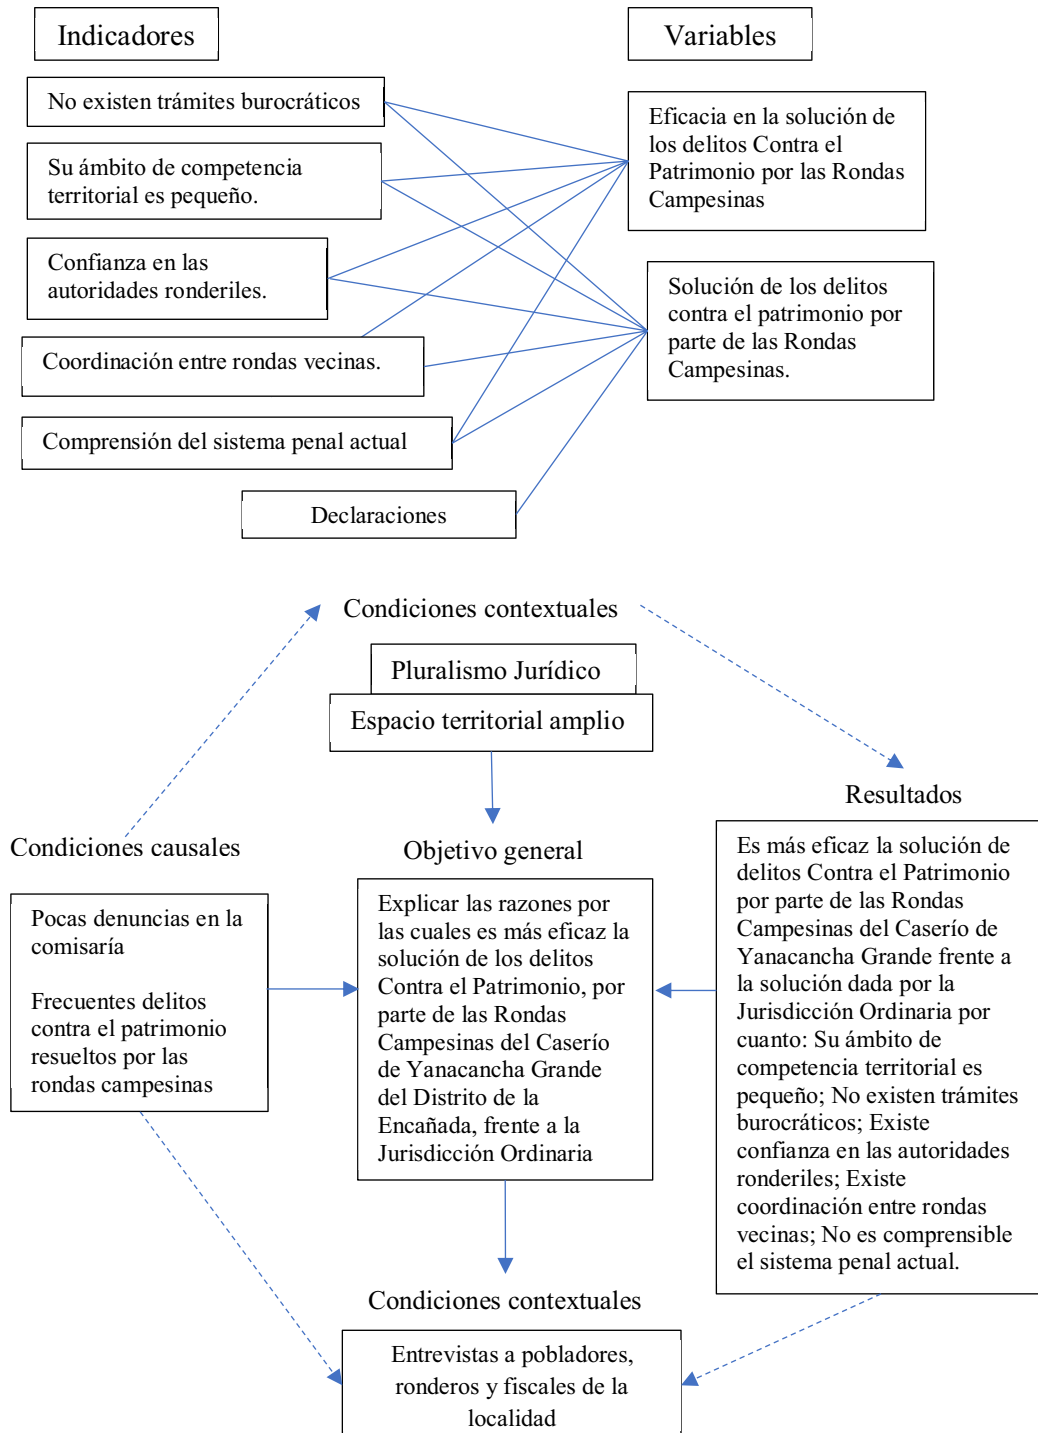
Indicadores

Variables

No existen trámites burocráticos

Su ámbito de competencia territorial es pequeño.

Confianza en las autoridades ronderiles.

Coordinación entre rondas vecinas.

Comprensión del sistema penal actual

Declaraciones

Eficacia en la solución de los delitos Contra el Patrimonio por las Rondas Campesinas

Solución de los delitos contra el patrimonio por parte de las Rondas Campesinas.

Condiciones contextuales

Pluralismo Jurídico

Espacio territorial amplio

Condiciones causales

Pocas denuncias en la comisaría

Frecuentes delitos contra el patrimonio resueltos por las rondas campesinas

Objetivo general

Explicar las razones por las cuales es más eficaz la solución de los delitos Contra el Patrimonio, por parte de las Rondas Campesinas del Caserío de Yanacancha Grande del Distrito de la Encañada, frente a la Jurisdicción Ordinaria

Resultados

Es más eficaz la solución de delitos Contra el Patrimonio por parte de las Rondas Campesinas del Caserío de Yanacancha Grande frente a la solución dada por la Jurisdicción Ordinaria por cuanto: Su ámbito de competencia territorial es pequeño; No existen trámites burocráticos; Existe confianza en las autoridades ronderiles; Existe coordinación entre rondas vecinas; No es comprensible el sistema penal actual.

Condiciones contextuales

Entrevistas a pobladores, ronderos y fiscales de la localidad